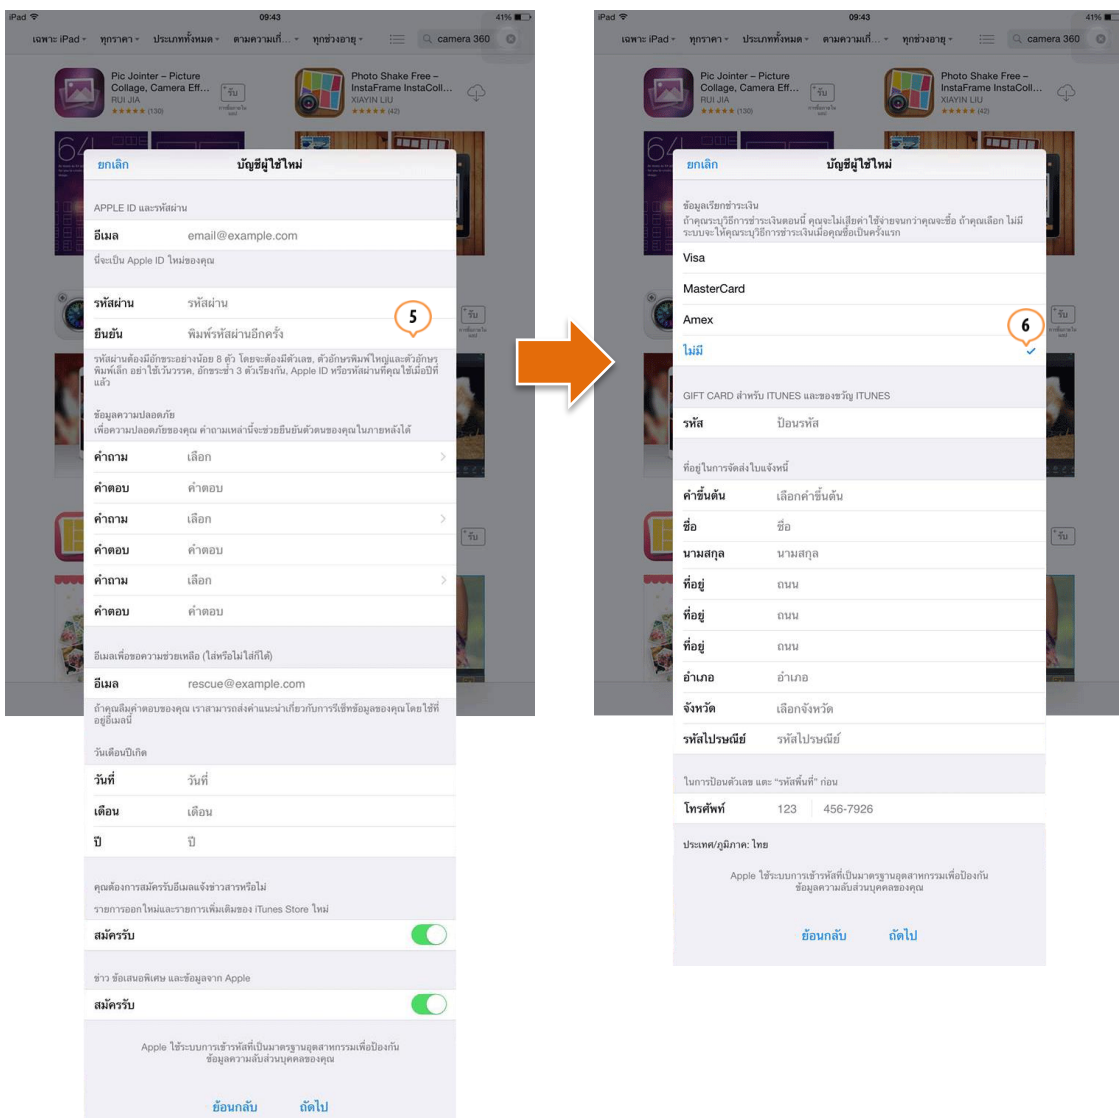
iPad 09:43 41%

เฉพาะ iPad ทุกราคา ประเภททั้งหมด ตามความเกี่... ทุกช่วงอายุ camera 360

Pic Jointer – Picture Collage, Camera Eff... RUI JIA ★★★★★ (130) รับ

Photo Shake Free – InstaFrame InstaColl... XIAYIN LIU ★★★★★ (42)

ยกเลิก บัญชีผู้ใช้ใหม่

APPLE ID และรหัสผ่าน

อีเมล email@example.com

นี่จะเป็น Apple ID ใหม่ของคุณ

รหัสผ่าน รหัสผ่าน

ยืนยัน พิมพ์รหัสผ่านอีกครั้ง

5

รหัสผ่านต้องมีอักขระอย่างน้อย 8 ตัว โดยจะต้องมีตัวเลข, ตัวอักษรพิมพ์ใหญ่และตัวอักษรพิมพ์เล็ก อย่าใช้เว้นวรรค, อักขระซ้ำ 3 ตัวเรียงกัน, Apple ID หรือรหัสผ่านที่คุณใช้เมื่อปีที่แล้ว

ข้อมูลความปลอดภัย
เพื่อความปลอดภัยของคุณ คำถามเหล่านี้จะช่วยยืนยันตัวตนของคุณในภายหลังได้

คำถาม เลือก

คำตอบ คำตอบ

คำถาม เลือก

คำตอบ คำตอบ

คำถาม เลือก

คำตอบ คำตอบ

อีเมลเพื่อขอความช่วยเหลือ (ใส่หรือไม่ใส่ก็ได้)

อีเมล rescue@example.com

ถ้าคุณลืมคำตอบของคุณ เราสามารถส่งคำแนะนำเกี่ยวกับการรีเซ็ตข้อมูลของคุณโดยใช้ที่อยู่อีเมลนี้

วันเดือนปีเกิด

วันที่ วันที่

เดือน เดือน

ปี ปี

คุณต้องการสมัครรับอีเมลแจ้งข่าวสารหรือไม่

รายการออกใหม่และรายการเพิ่มเติมของ iTunes Store ใหม่

สมัครรับ

ข่าว ข้อเสนอพิเศษ และข้อมูลจาก Apple

สมัครรับ

Apple ใช้ระบบการเข้ารหัสที่เป็นมาตรฐานอุตสาหกรรมเพื่อป้องกันข้อมูลความลับส่วนบุคคลของคุณ

ย้อนกลับ ถัดไป

iPad 09:43 41%

เฉพาะ iPad ทุกราคา ประเภททั้งหมด ตามความเกี่... ทุกช่วงอายุ camera 360

ยกเลิก บัญชีผู้ใช้ใหม่

ข้อมูลเรียกชำระเงิน
ถ้าคุณระบุวิธีการชำระเงินตอนนี้ คุณจะไม่เสียค่าใช้จ่ายจนกว่าคุณจะซื้อ ถ้าคุณเลือก ไม่มี ระบบจะให้คุณระบุวิธีการชำระเงินเมื่อคุณซื้อเป็นครั้งแรก

Visa

MasterCard

Amex

ไม่มี

6

GIFT CARD สำหรับ ITUNES และของขวัญ ITUNES

รหัส ป้อนรหัส

ที่อยู่ในการจัดส่งใบแจ้งหนี้

คำขึ้นต้น เลือกคำขึ้นต้น

ชื่อ ชื่อ

นามสกุล นามสกุล

ที่อยู่ ถนน

ที่อยู่ ถนน

ที่อยู่ ถนน

อำเภอ อำเภอ

จังหวัด เลือกจังหวัด

รหัสไปรษณีย์ รหัสไปรษณีย์

ในการป้อนตัวเลข และ "รหัสพื้นที่" ก่อน

โทรศัพท์ 123 456-7926

ประเทศ/ภูมิภาค: ไทย

Apple ใช้ระบบการเข้ารหัสที่เป็นมาตรฐานอุตสาหกรรมเพื่อป้องกันข้อมูลความลับส่วนบุคคลของคุณ

ย้อนกลับ ถัดไป